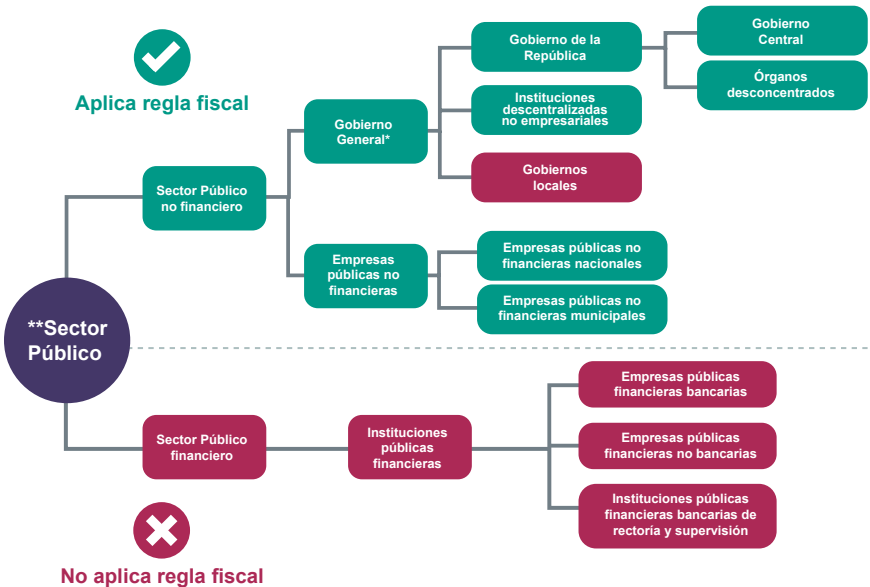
Aplica regla fiscal

**Sector Público

Sector Público no financiero

Gobierno General*

Gobierno de la República

Gobierno Central

Órganos desconcentrados

Instituciones descentralizadas no empresariales

Gobiernos locales

Empresas públicas no financieras

Empresas públicas no financieras nacionales

Empresas públicas no financieras municipales

Sector Público financiero

Instituciones públicas financieras

Empresas públicas financieras bancarias

Empresas públicas financieras no bancarias

Instituciones públicas financieras bancarias de rectoría y supervisión

No aplica regla fiscal